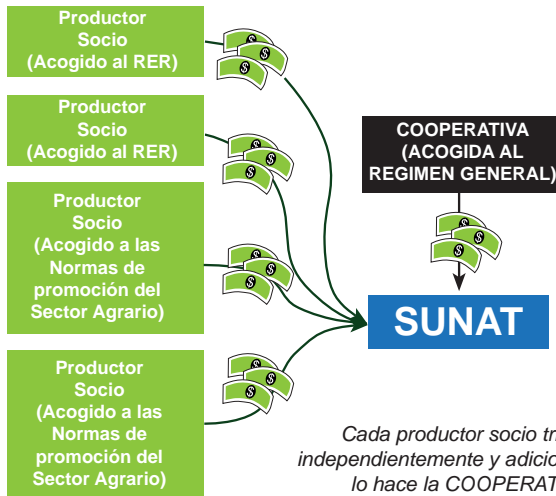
Productor Socio (Acogido al RER)

Productor Socio (Acogido al RER)

Productor Socio (Acogido a las Normas de promoción del Sector Agrario)

Productor Socio (Acogido a las Normas de promoción del Sector Agrario)

COOPERATIVA (ACOGIDA AL REGIMEN GENERAL)

SUNAT

Cada productor socio tr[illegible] independientemente y adicio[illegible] lo hace la COOPERAT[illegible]